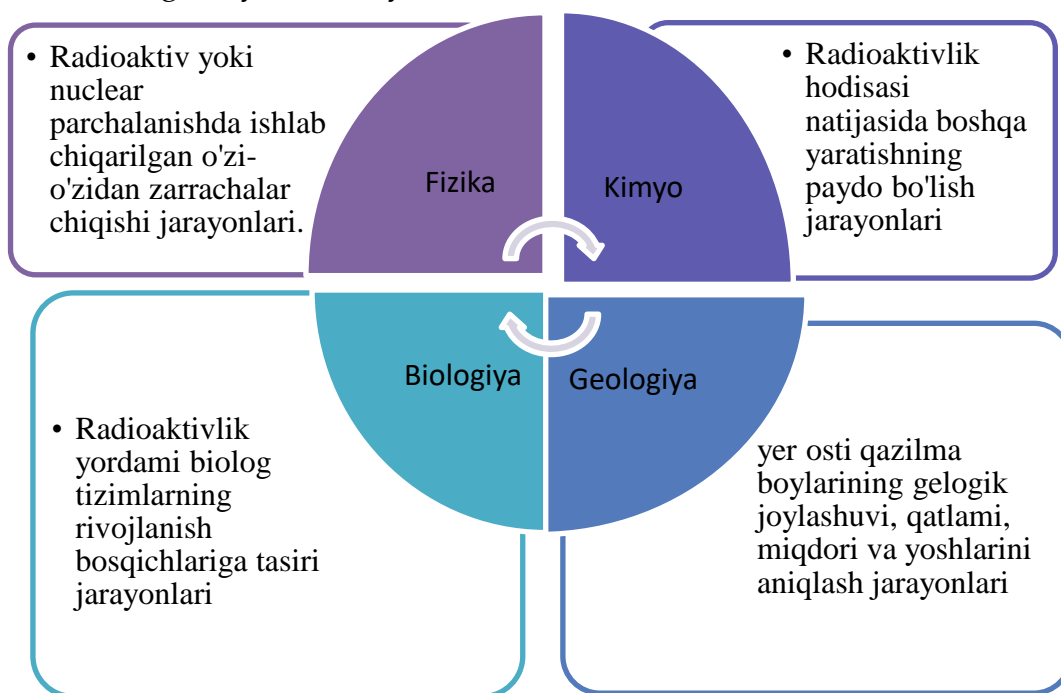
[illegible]

• Radioaktiv yoki nuclear parchalanishda ishlab chiqarilgan o'zi-o'zidan zarrachalar chiqishi jarayonlari.

Fizika

Kimyo

• Radioaktivlik hodisasi natijasida boshqa yaratishning paydo bo'lish jarayonlari

Biologiya

Geologiya

• Radioaktivlik yordami biolog tizimlarning rivojlanish bosqichlariga tasiri jarayonlari

yer osti qazilma boylarining gelogik joylashuvi, qatlami, miqdori va yoshlarini aniqlash jarayonlari